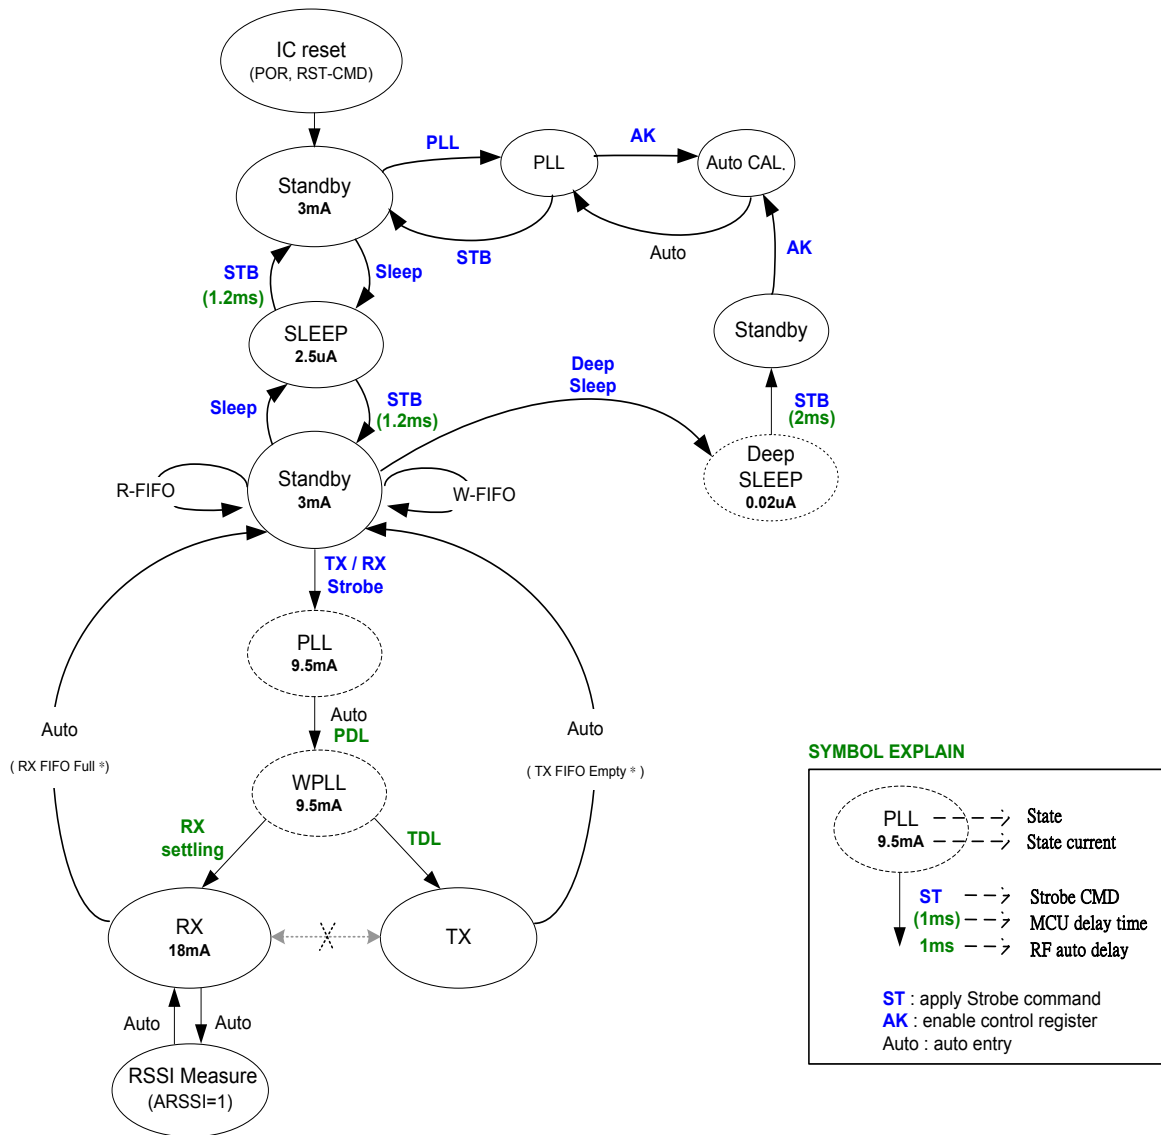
IC reset
(POR, RST-CMD)

PLL
PLL
AK
Auto CAL.

Standby
3mA

STB
Auto
AK

STB
(1.2ms)
Sleep

SLEEP
2.5uA

Standby

Sleep
STB
(1.2ms)
Deep
Sleep
STB
(2ms)

R-FIFO
Standby
3mA
W-FIFO

Deep
SLEEP
0.02uA

TX / RX
Strobe

PLL
9.5mA

Auto
PDL

Auto
( RX FIFO Full *)

Auto
( TX FIFO Empty * )

WPLL
9.5mA

RX
settling
TDL

RX
18mA

TX

Auto
Auto

RSSI Measure
(ARSSI=1)

SYMBOL EXPLAIN

PLL
9.5mA
State
State current
ST
(1ms)
1ms
Strobe CMD
MCU delay time
RF auto delay

ST : apply Strobe command
AK : enable control register
Auto : auto entry